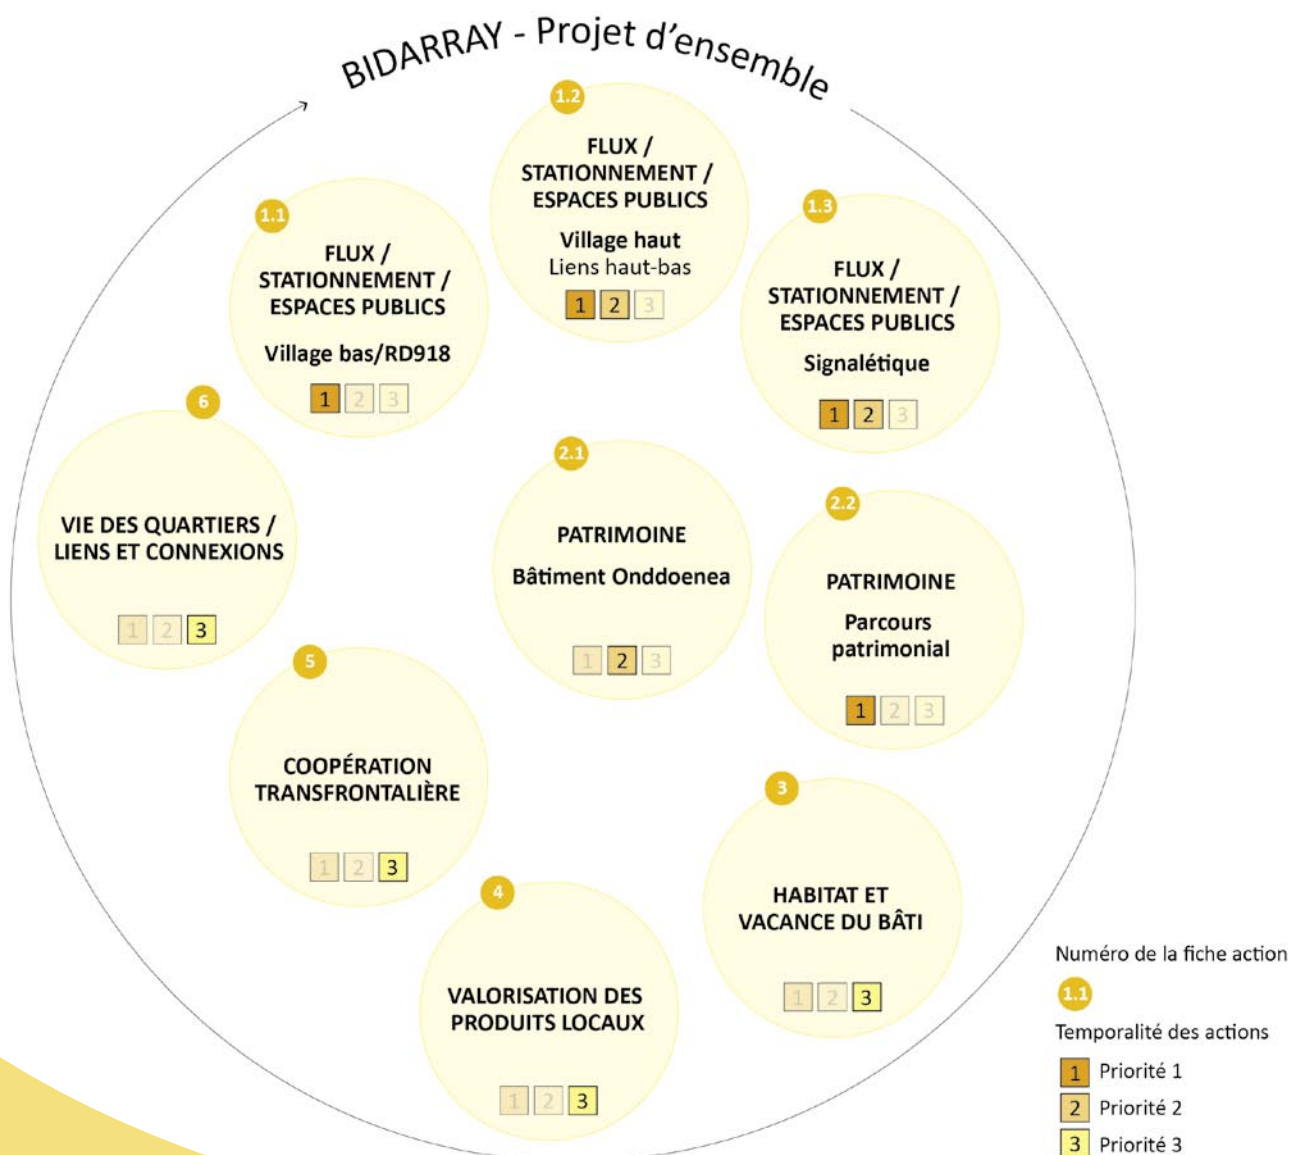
BIDARRAY - Projet d'ensemble

1.2
FLUX / STATIONNEMENT / ESPACES PUBLICS
Village haut
Liens haut-bas
1 2 3

1.1
FLUX / STATIONNEMENT / ESPACES PUBLICS
Village bas/RD918
1 2 3

1.3
FLUX / STATIONNEMENT / ESPACES PUBLICS
Signalétique
1 2 3

6
VIE DES QUARTIERS / LIENS ET CONNEXIONS
1 2 3

2.1
PATRIMOINE
Bâtiment Onddoenea
1 2 3

2.2
PATRIMOINE
Parcours patrimonial
1 2 3

5
COOPÉRATION TRANSFRONTALIÈRE
1 2 3

3
HABITAT ET VACANCE DU BÂTI
1 2 3

4
VALORISATION DES PRODUITS LOCAUX
1 2 3

Numéro de la fiche action
1.1
Temporalité des actions
1 Priorité 1
2 Priorité 2
3 Priorité 3